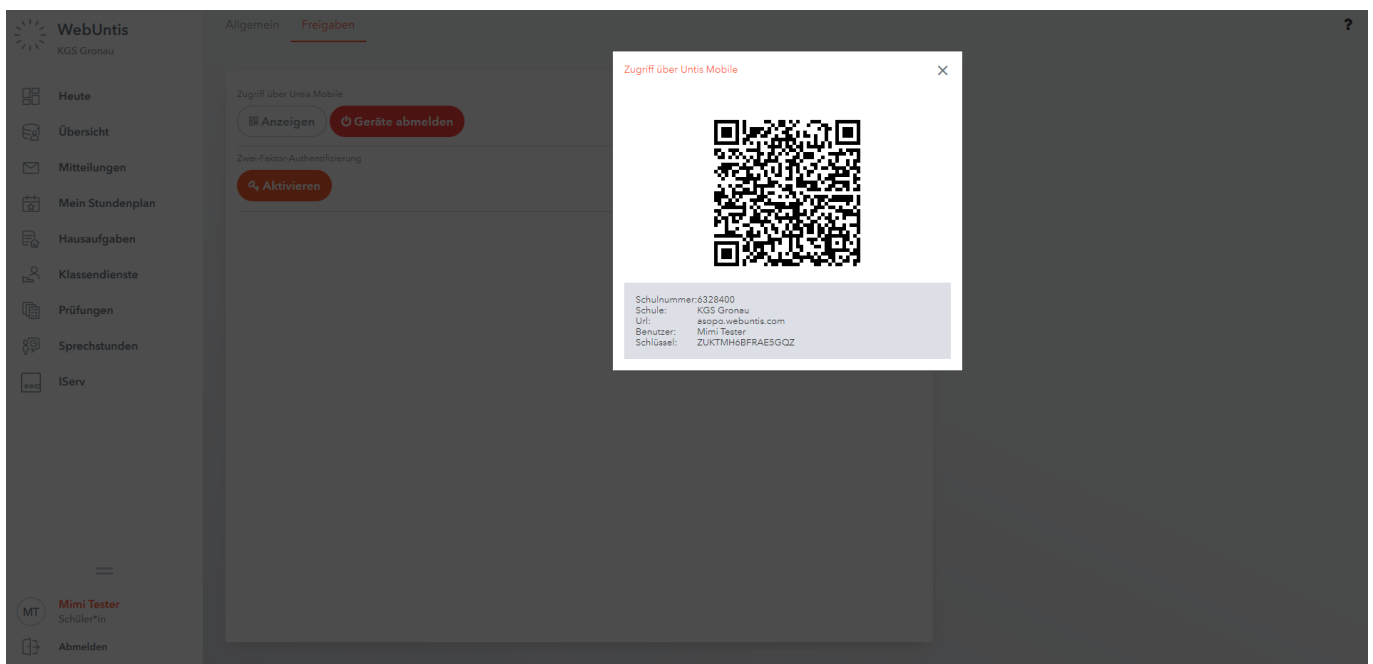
WebUntis
KGS Gronau

Heute
Übersicht
Mitteilungen
Mein Stundenplan
Hausaufgaben
Klassendienste
Prüfungen
Sprechstunden
IServ

MT Mimi Tester
Schüler*in
Abmelden

Allgemein Freigaben

?

Zugriff über Untis Mobile
Anzeigen Geräte abmelden
Zwei-Faktor-Authentifizierung
Aktivieren

Zugriff über Untis Mobile

Schulnummer: 6328400
Schule: KGS Gronau
Url: asopo.webuntis.com
Benutzer: Mimi Tester
Schlüssel: ZUKTMH6BFRAE5GQZ